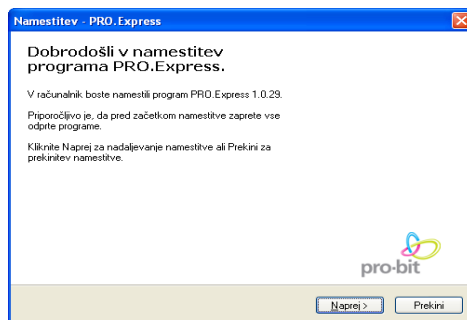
Namestitev - PRO.Express

Dobrodošli v namestitev programa PRO.Express.

V računalnik boste namestili program PRO.Express 1.0.29.

Priporočljivo je, da pred začetkom namestitve zaprete vse odprte programe.

Kliknite Naprej za nadaljevanje namestitve ali Prekini za prekinitev namestitve.

pro-bit

Naprej >

Prekini